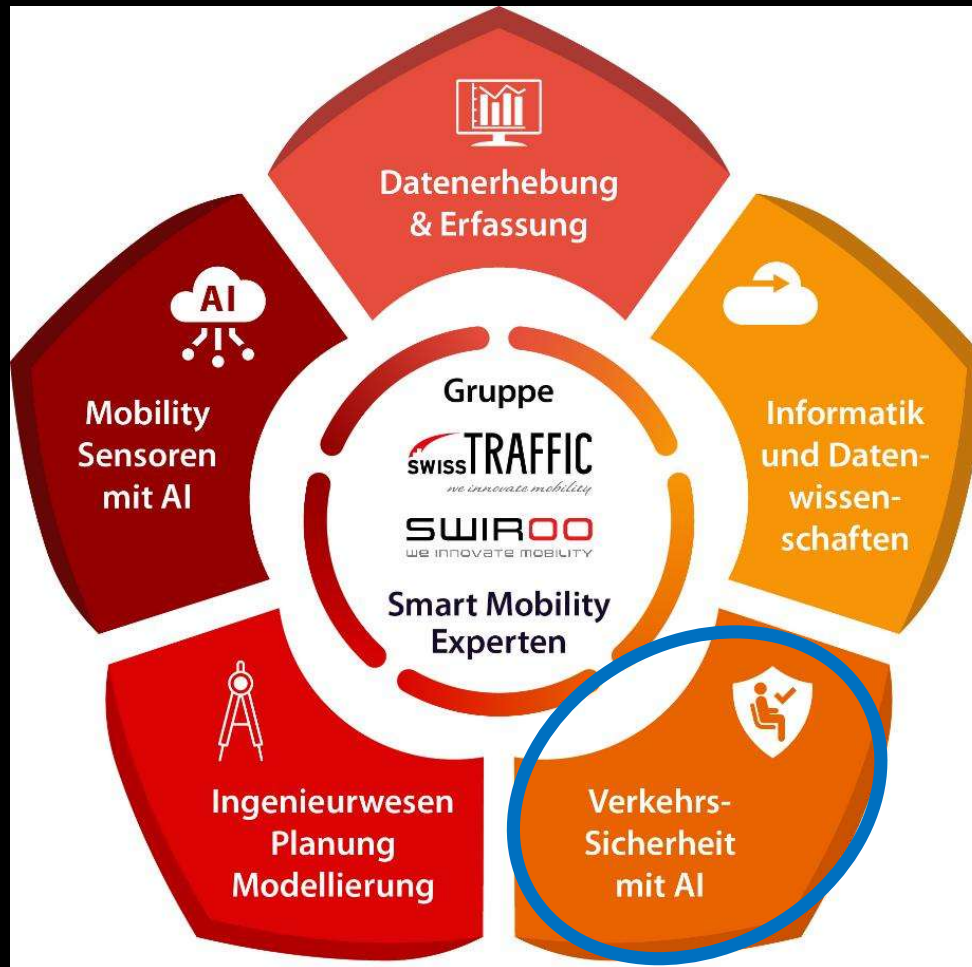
Datenerhebung & Erfassung

AI

Mobility Sensoren mit AI

Informatik und Datenwissenschaften

Gruppe

SWISS TRAFFIC
we innovate mobility

SWIROO
WE INNOVATE MOBILITY

Smart Mobility Experten

Ingenieurwesen Planung Modellierung

Verkehrs-Sicherheit mit AI